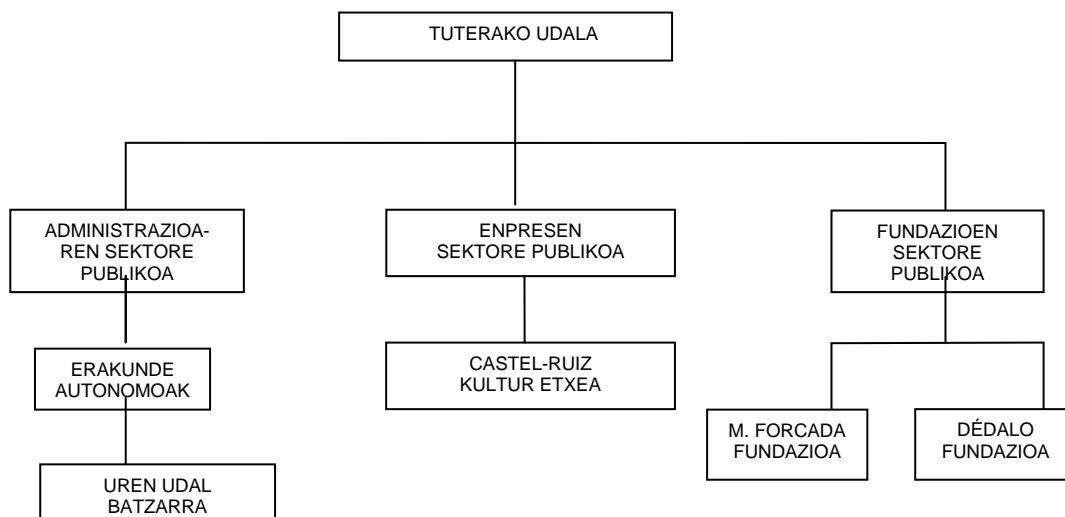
TUTERAKO UDALA

ADMINISTRAZIOAREN SEKTORE PUBLIKOA

ERAKUNDE AUTONOMOAK

UREN UDAL BATZARRA

ENPRESEN SEKTORE PUBLIKOA

CASTEL-RUIZ KULTUR ETXEA

FUNDAZIOEN SEKTORE PUBLIKOA

M. FORCADA FUNDAZIOA

DÉDALO FUNDAZIOA